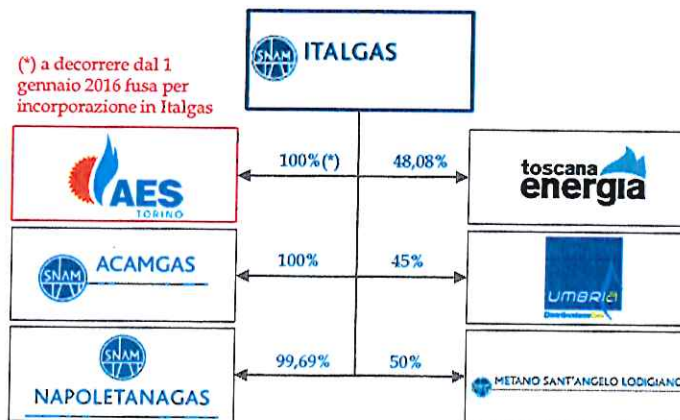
(*) a decorrere dal 1 gennaio 2016 fusa per incorporazione in Italgas

SNAM ITALGAS

AES TORINO

100%(*)

48,08%

toscana energia

SNAM ACAMGAS

100%

45%

UMBRIA Distribuzione Gas

SNAM NAPOLETANAGAS

99,69%

50%

METANO SANT'ANGELO LODIGIANO